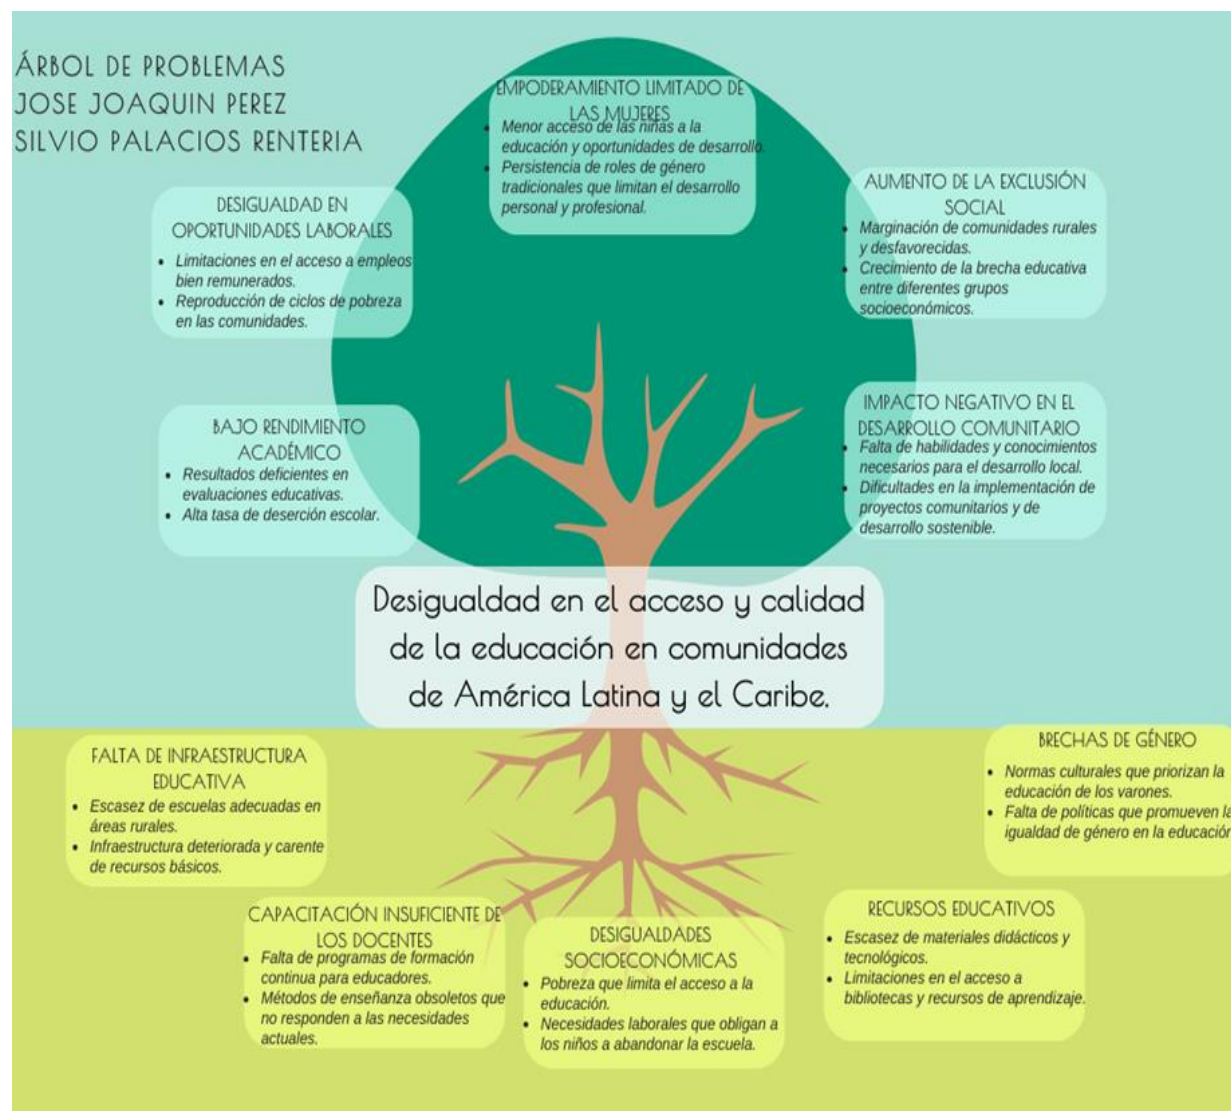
ÁRBOL DE PROBLEMAS
JOSE JOAQUIN PEREZ
SILVIO PALACIOS RENTERIA

EMPODERAMIENTO LIMITADO DE LAS MUJERES
- Menor acceso de las niñas a la educación y oportunidades de desarrollo.
- Persistencia de roles de género tradicionales que limitan el desarrollo personal y profesional.

DESIGUALDAD EN OPORTUNIDADES LABORALES
- Limitaciones en el acceso a empleos bien remunerados.
- Reproducción de ciclos de pobreza en las comunidades.

AUMENTO DE LA EXCLUSIÓN SOCIAL
- Marginación de comunidades rurales y desfavorecidas.
- Crecimiento de la brecha educativa entre diferentes grupos socioeconómicos.

BAJO RENDIMIENTO ACADÉMICO
- Resultados deficientes en evaluaciones educativas.
- Alta tasa de deserción escolar.

IMPACTO NEGATIVO EN EL DESARROLLO COMUNITARIO
- Falta de habilidades y conocimientos necesarios para el desarrollo local.
- Dificultades en la implementación de proyectos comunitarios y de desarrollo sostenible.

Desigualdad en el acceso y calidad de la educación en comunidades de América Latina y el Caribe.

FALTA DE INFRAESTRUCTURA EDUCATIVA
- Escasez de escuelas adecuadas en áreas rurales.
- Infraestructura deteriorada y carente de recursos básicos.

BRECHAS DE GÉNERO
- Normas culturales que priorizan la educación de los varones.
- Falta de políticas que promueven la igualdad de género en la educación

CAPACITACIÓN INSUFICIENTE DE LOS DOCENTES
- Falta de programas de formación continua para educadores.
- Métodos de enseñanza obsoletos que no responden a las necesidades actuales.

DESIGUALDADES SOCIOECONÓMICAS
- Pobreza que limita el acceso a la educación.
- Necesidades laborales que obligan a los niños a abandonar la escuela.

RECURSOS EDUCATIVOS
- Escasez de materiales didácticos y tecnológicos.
- Limitaciones en el acceso a bibliotecas y recursos de aprendizaje.